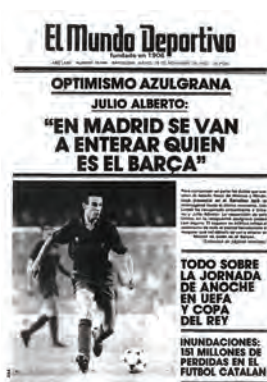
El Mundo Deportivo
fundado en 1906

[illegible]

OPTIMISMO AZULGRANA

JULIO ALBERTO:

"EN MADRID SE VAN A ENTERAR QUIEN ES EL BARÇA"

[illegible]

TODO SOBRE LA JORNADA DE ANOCHE EN UEFA Y COPA DEL REY

INUNDACIONES: 151 MILLONES DE PERDIDAS EN EL FUTBOL CATALAN